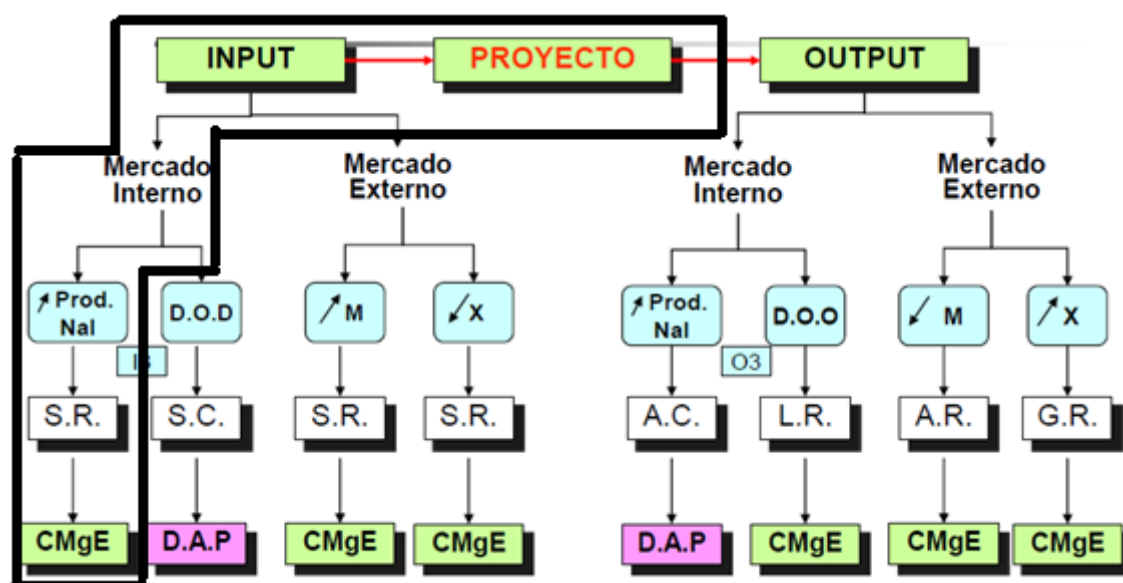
INPUT
PROYECTO
OUTPUT

Mercado Interno
Mercado Externo
Mercado Interno
Mercado Externo

↗ Prod. Nal
D.O.D
↗ M
↙ X
↗ Prod. Nal
D.O.O
↙ M
↗ X

I3
O3

S.R.
S.C.
S.R.
S.R.
A.C.
L.R.
A.R.
G.R.

CMgE
D.A.P
CMgE
CMgE
D.A.P
CMgE
CMgE
CMgE